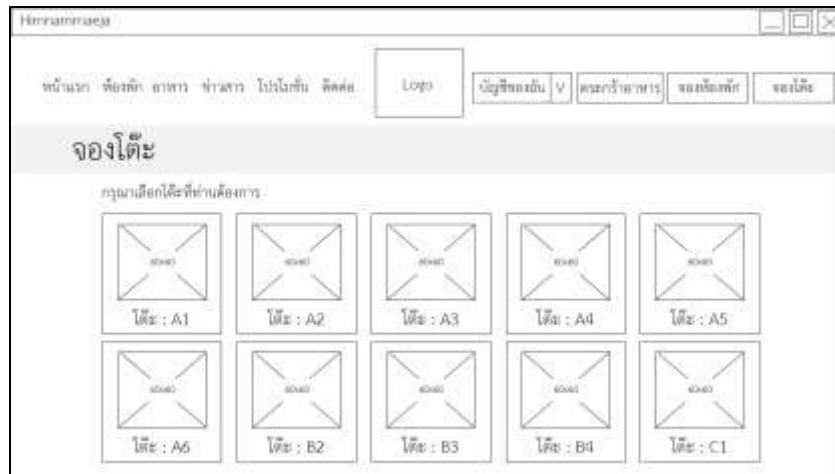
Himmammaeja

หน้าแรก ห้องพัก อาหาร ข่าวสาร โปรโมชั่น ติดต่อ

Logo

บัญชีของฉัน V ตะกร้าอาหาร จองห้องพัก จองโต๊ะ

จองโต๊ะ

กรุณาเลือกโต๊ะที่ท่านต้องการ

60x60 โต๊ะ : A1

60x60 โต๊ะ : A2

60x60 โต๊ะ : A3

60x60 โต๊ะ : A4

60x60 โต๊ะ : A5

60x60 โต๊ะ : A6

60x60 โต๊ะ : B2

60x60 โต๊ะ : B3

60x60 โต๊ะ : B4

60x60 โต๊ะ : C1